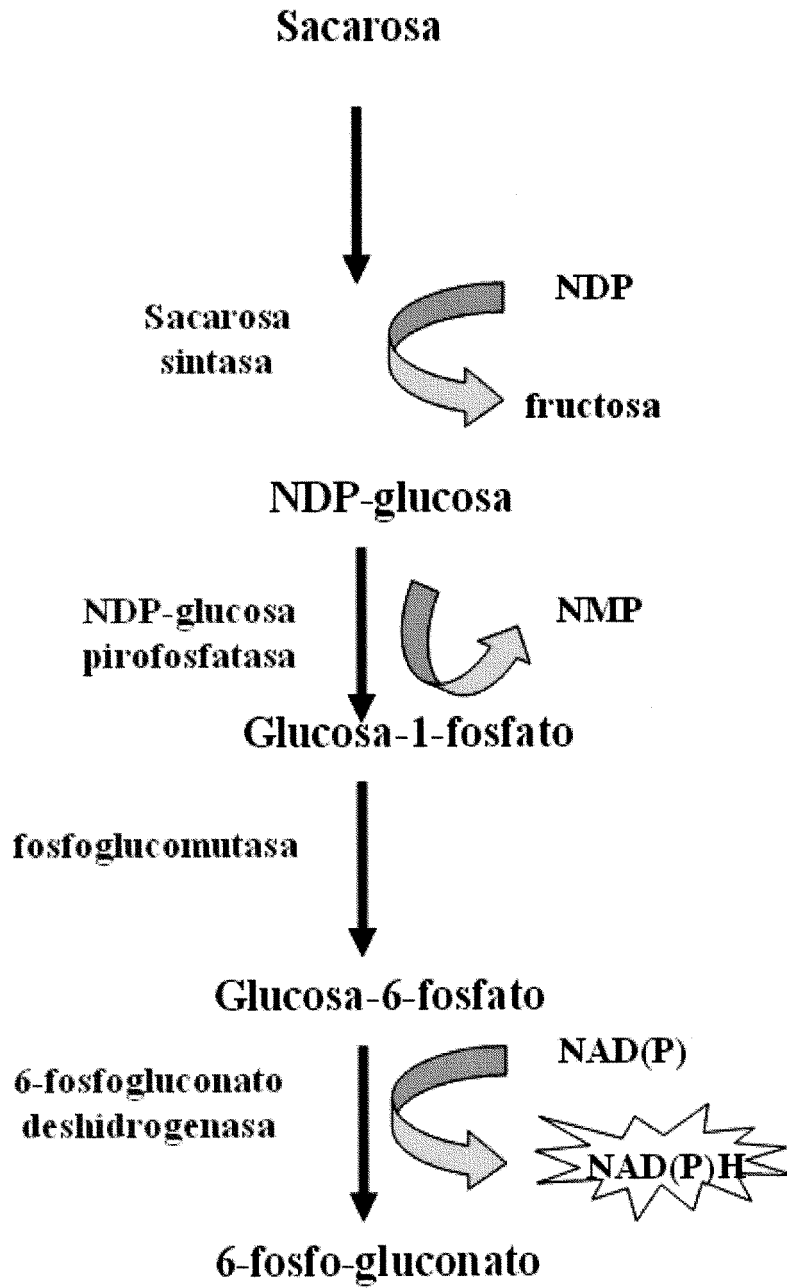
Sacarosa

Sacarosa sintasa

NDP

fructosa

NDP-glucosa

NDP-glucosa pirofosfatasa

NMP

Glucosa-1-fosfato

fosfoglucomutasa

Glucosa-6-fosfato

6-fosfogluconato deshidrogenasa

NAD(P)

NAD(P)H

6-fosfo-gluconato